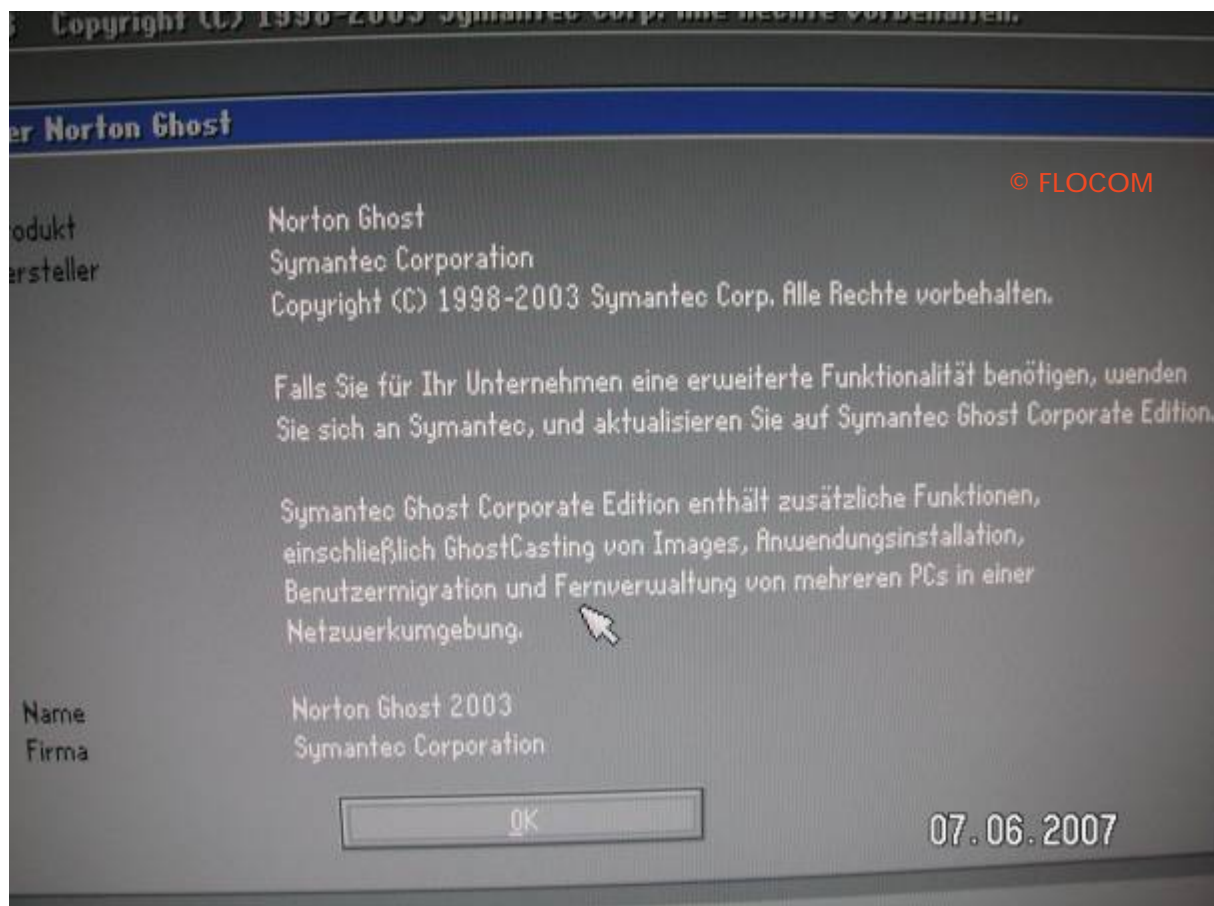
Copyright (C) 1998-2003 Symantec Corp. Alle Rechte vorbehalten.

er Norton Ghost

© FLOCOM

odukt Norton Ghost
ersteller Symantec Corporation
Copyright (C) 1998-2003 Symantec Corp. Alle Rechte vorbehalten.

Falls Sie für Ihr Unternehmen eine erweiterte Funktionalität benötigen, wenden Sie sich an Symantec, und aktualisieren Sie auf Symantec Ghost Corporate Edition.

Symantec Ghost Corporate Edition enthält zusätzliche Funktionen, einschließlich GhostCasting von Images, Anwendungsinstallation, Benutzermigration und Fernverwaltung von mehreren PCs in einer Netzwerkumgebung.

Name Norton Ghost 2003
Firma Symantec Corporation

OK

07.06.2007